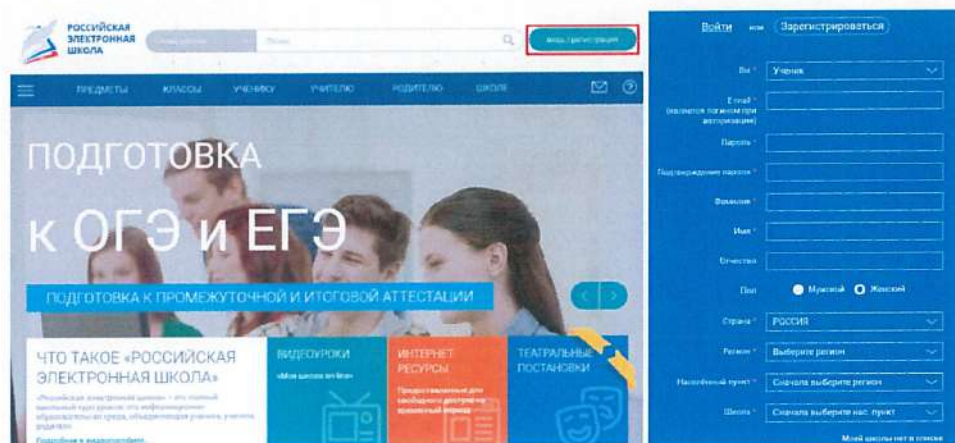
РОССИЙСКАЯ ЭЛЕКТРОННАЯ ШКОЛА

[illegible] Поиск

Вход / регистрация

ПРЕДМЕТЫ КЛАССЫ УЧЕНИКУ УЧИТЕЛЮ РОДИТЕЛЮ ШКОЛЕ

ПОДГОТОВКА

к ОГЭ и ЕГЭ

ПОДГОТОВКА К ПРОМЕЖУТОЧНОЙ И ИТОГОВОЙ АТТЕСТАЦИИ

ЧТО ТАКОЕ «РОССИЙСКАЯ ЭЛЕКТРОННАЯ ШКОЛА»

«Российская электронная школа» – это полный школьный курс уроков от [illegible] образовательная среда, объединяющая учеников, учителей, родителей

Подробнее в видеоролике

ВИДЕОУРОКИ

«Моя школа on-line»

ИНТЕРНЕТ РЕСУРСЫ

Предоставленные для свободного доступа на временный период

ТЕАТРАЛЬНЫЕ ПОСТАНОВКИ

Войти или Зарегистрироваться

Вы * Ученик

E-mail * (является логином при авторизации)

Пароль *

Подтверждение пароля *

Фамилия *

Имя *

Отчество

Пол Мужской Женский

Страна * РОССИЯ

Регион * Выберите регион

Населённый пункт * Сначала выберите регион

Школа * Сначала выберите нас. пункт

Моей школы нет в списке